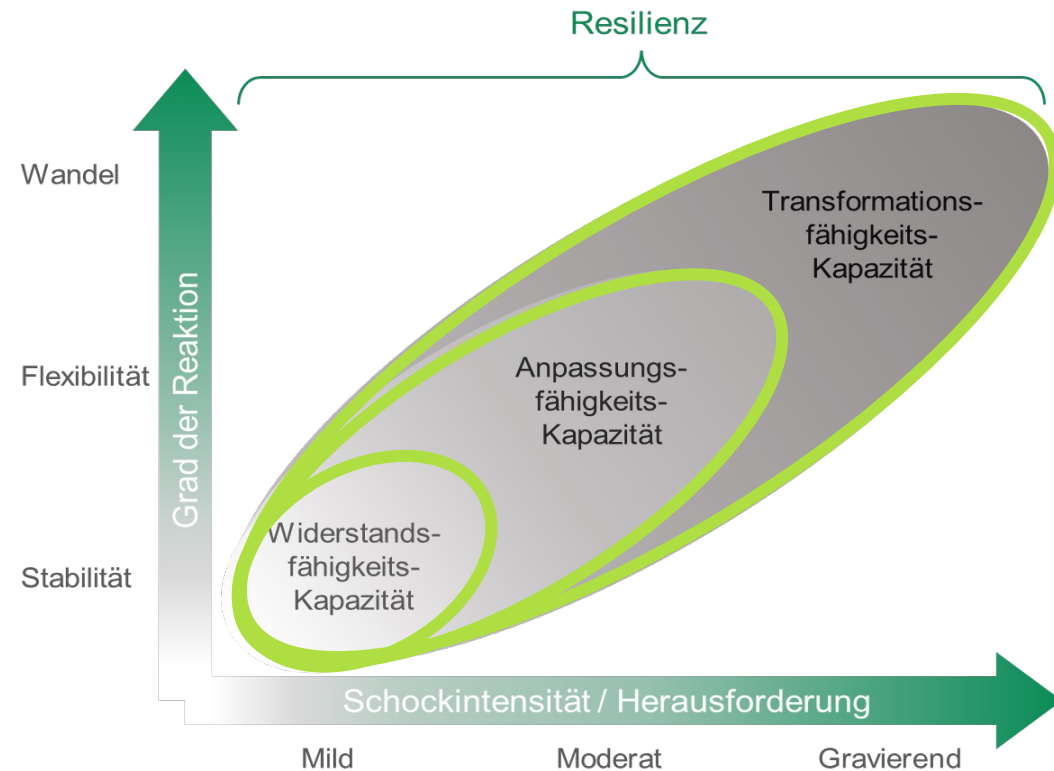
Resilienz

Wandel

Flexibilität

Stabilität

Grad der Reaktion

Transformations-fähigkeits-Kapazität

Anpassungs-fähigkeits-Kapazität

Widerstands-fähigkeits-Kapazität

Schockintensität / Herausforderung

Mild

Moderat

Gravierend